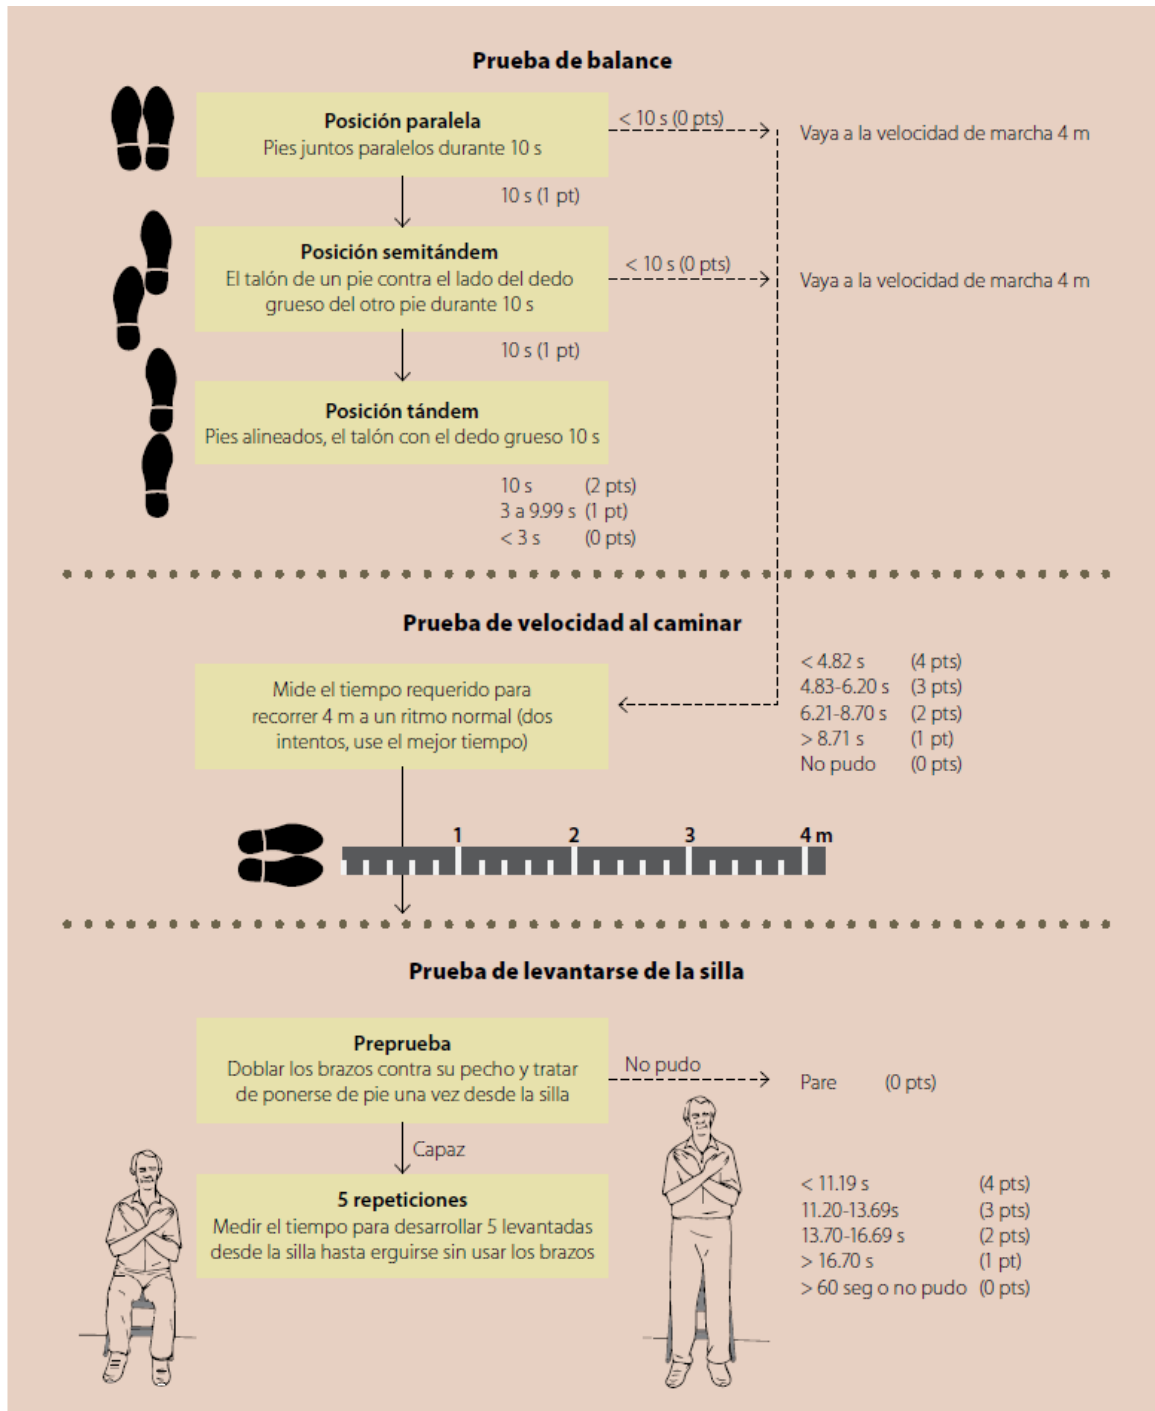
Prueba de balance

Posición paralela
Pies juntos paralelos durante 10 s

< 10 s (0 pts)

Vaya a la velocidad de marcha 4 m

10 s (1 pt)

Posición semitándem
El talón de un pie contra el lado del dedo grueso del otro pie durante 10 s

< 10 s (0 pts)

Vaya a la velocidad de marcha 4 m

10 s (1 pt)

Posición tándem
Pies alineados, el talón con el dedo grueso 10 s

10 s (2 pts)
3 a 9.99 s (1 pt)
< 3 s (0 pts)

Prueba de velocidad al caminar

Mide el tiempo requerido para recorrer 4 m a un ritmo normal (dos intentos, use el mejor tiempo)

< 4.82 s (4 pts)
4.83-6.20 s (3 pts)
6.21-8.70 s (2 pts)
> 8.71 s (1 pt)
No pudo (0 pts)

1 2 3 4 m

Prueba de levantarse de la silla

Preprueba
Doblar los brazos contra su pecho y tratar de ponerse de pie una vez desde la silla

No pudo

Pare (0 pts)

Capaz

5 repeticiones
Medir el tiempo para desarrollar 5 levantadas desde la silla hasta erguirse sin usar los brazos

< 11.19 s (4 pts)
11.20-13.69s (3 pts)
13.70-16.69 s (2 pts)
> 16.70 s (1 pt)
> 60 seg o no pudo (0 pts)